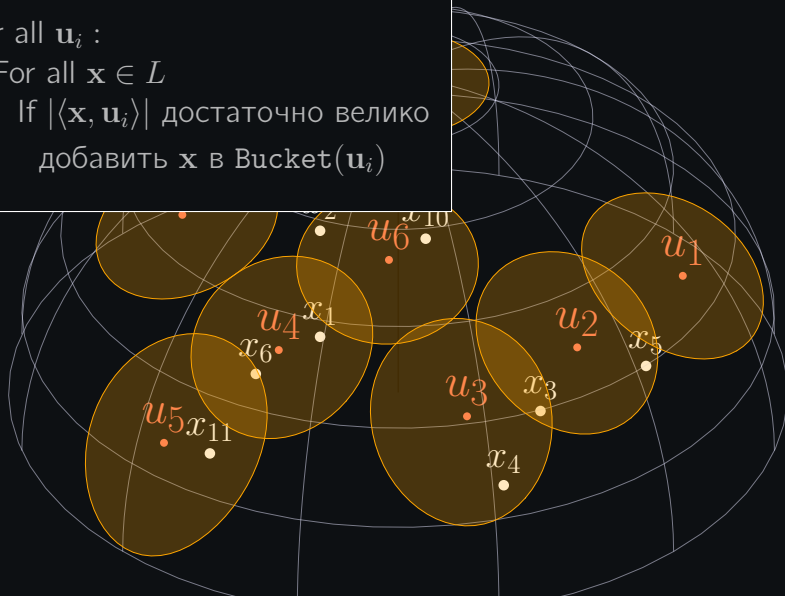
r all $\mathbf{u}_i$ :
For all $\mathbf{x} \in L$
If $|\langle \mathbf{x}, \mathbf{u}_i \rangle|$ достаточно велико
добавить $\mathbf{x}$ в $\texttt{Bucket}(\mathbf{u}_i)$

$x_2$ $x_{10}$ $u_6$ $u_1$ $u_4$ $x_1$ $u_2$ $x_5$ $x_6$ $u_3$ $x_3$ $u_5$ $x_{11}$ $x_4$